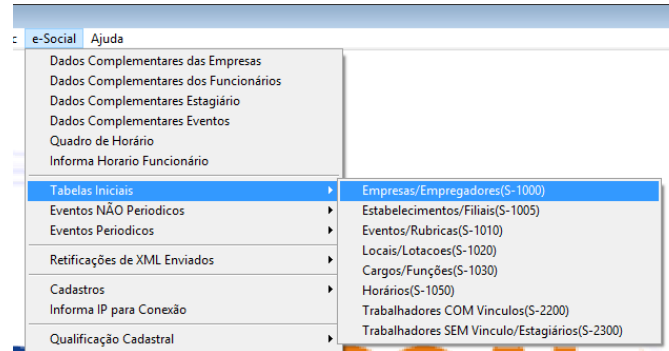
c e-Social Ajuda

Dados Complementares das Empresas
Dados Complementares dos Funcionários
Dados Complementares Estagiário
Dados Complementares Eventos
Quadro de Horário
Informa Horario Funcionário

Tabelas Iniciais
Eventos NÃO Periodicos
Eventos Periodicos

Retificações de XML Enviados

Cadastros
Informa IP para Conexão

Qualificação Cadastral

Empresas/Empregadores(S-1000)
Estabelecimentos/Filiais(S-1005)
Eventos/Rubricas(S-1010)
Locais/Lotacoes(S-1020)
Cargos/Funções(S-1030)
Horários(S-1050)
Trabalhadores COM Vinculos(S-2200)
Trabalhadores SEM Vinculo/Estagiários(S-2300)